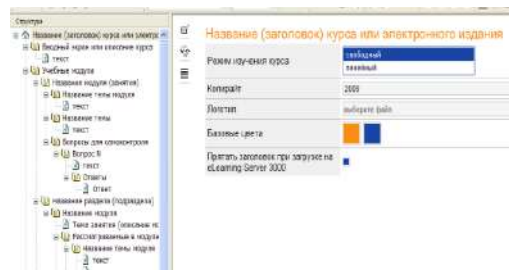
Структура
Название (заголовок) курса или электро
Вводный модуль или описание курса
текст
Учебные модули
Название модуля (занятия)
Название темы модуля
текст
Название темы
текст
Вопросы для самоконтроля
Вопрос N
текст
Ответы
ответ
Название раздела (подраздела)
Название модуля
Тема занятия (описание ко
Рассматриваемые в модуле
Название темы модуля
текст

Название (заголовок) курса или электронного издания

| Режим изучения курса | свободный / линейный |
|---|---|
| Копирайт | 2009 |
| Логотип | выберите файл |
| Базовые цвета | |
| Прятать заголовок при загрузке на eLearning Server 3000 | |